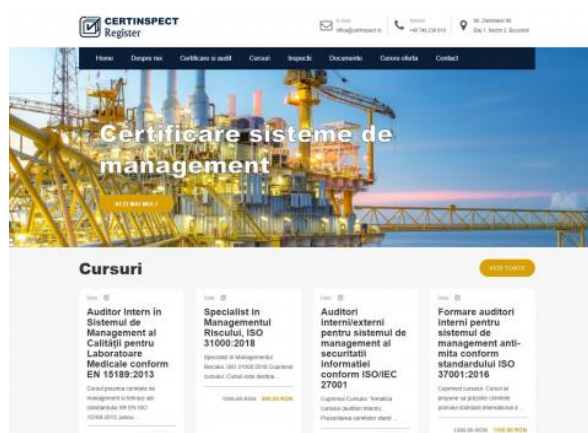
CERTINSPECT Register

E-mail
office@certinspect.ro

Telefon
+40 740 239 610

Str. Zambilelor 46
Sect 1, Sector 2, Bucuresti

Home
Despre noi
Certificare si audit
Cursuri
Inspectie
Documente
Cerere oferta
Contact

Certificare sisteme de management

AFLA MAI MULT

Cursuri

VEZI TOATE

Data

Auditor Intern in Sistemul de Management al Calității pentru Laboratoare Medicale conform EN 15189:2013

Cursul prezinta cerintele de management si tehnice ale standardului EN EN ISO 15189:2013, precu...

Data

Specialist in Managementul Riscului, ISO 31000:2018

Specialist in Managementul Riscului, ISO 31000:2018 Cuprinsul cursului: Cursul este destina...

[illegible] 800.00 RON

Data

Auditori interni/externi pentru sistemul de management al securitatii informatiei conform ISO/IEC 27001

Cuprinsul Cursului: Tematica cursului (auditori interni): Prezentarea cerintelor stand...

Data

Formare auditori interni pentru sistemul de management anti-mita conform standardului ISO 37001:2016

Cuprinsul cursului: Cursul isi propune sa prezinte cerintele privind standard international si...

1200.00 RON 1100.00 RON